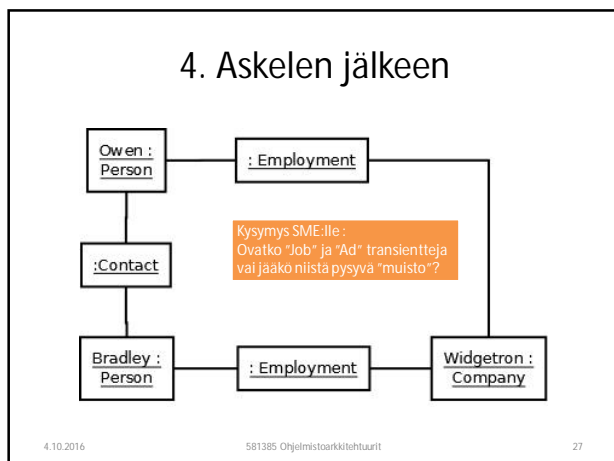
4. Askelen jälkeen

Owen : Person

: Employment

:Contact

Kysymys SME:lle :
Ovatko "Job" ja "Ad" transientteja vai jääkö niistä pysyvä "muisto"?

Bradley : Person

: Employment

Widgetron : Company

4.10.2016

581385 Ohjelmistoarkkitehtuurit

27